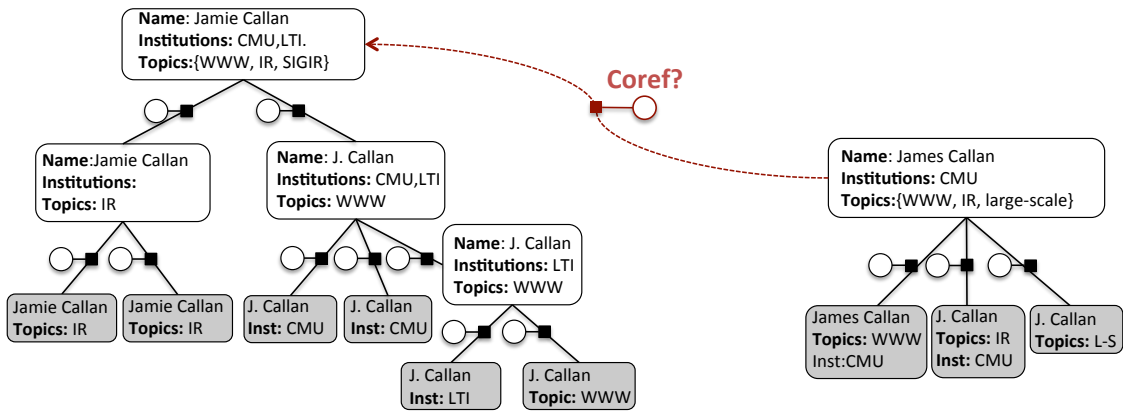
**Name**: Jamie Callan
**Institutions:** CMU,LTI.
**Topics:**{WWW, IR, SIGIR}

Coref?

**Name**:Jamie Callan
**Institutions:**
**Topics:** IR

**Name**: J. Callan
**Institutions:** CMU,LTI
**Topics:** WWW

**Name**: James Callan
**Institutions:** CMU
**Topics:**{WWW, IR, large-scale}

**Name**: J. Callan
**Institutions:** LTI
**Topics:** WWW

Jamie Callan
**Topics:** IR

Jamie Callan
**Topics:** IR

J. Callan
**Inst:** CMU

J. Callan
**Inst:** CMU

James Callan
**Topics:** WWW
Inst:CMU

J. Callan
**Topics:** IR
**Inst:** CMU

J. Callan
**Topics:** L-S

J. Callan
**Inst:** LTI

J. Callan
**Topic:** WWW